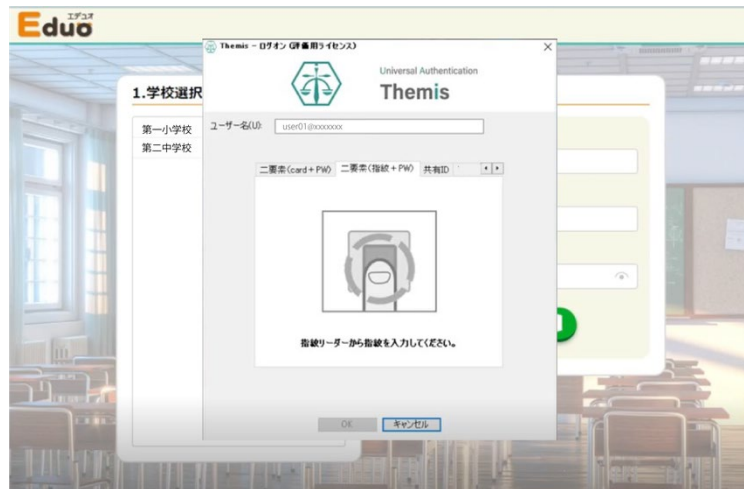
Eduo エデュオ

1.学校選択

第一小学校
第二中学校

Themis - ログオン (評価用ライセンス)

Universal Authentication
Themis

ユーザー名(U): user01@xxxxxxx

二要素(card + PW) 二要素(指紋 + PW) 共有ID

指紋リーダーから指紋を入力してください。

OK キャンセル